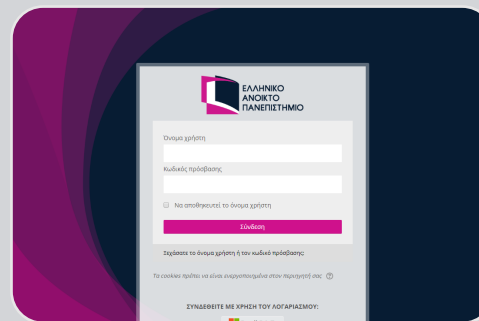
ΕΛΛΗΝΙΚΟ
ΑΝΟΙΚΤΟ
ΠΑΝΕΠΙΣΤΗΜΙΟ

Όνομα χρήστη

Κωδικός πρόσβασης

Να αποθηκευτεί το όνομα χρήστη

Σύνδεση

Ξεχάσατε το όνομα χρήστη ή τον κωδικό πρόσβασης;

Τα cookies πρέπει να είναι ενεργοποιημένα στον περιηγητή σας

ΣΥΝΔΕΘΕΙΤΕ ΜΕ ΧΡΗΣΗ ΤΟΥ ΛΟΓΑΡΙΑΣΜΟΥ: